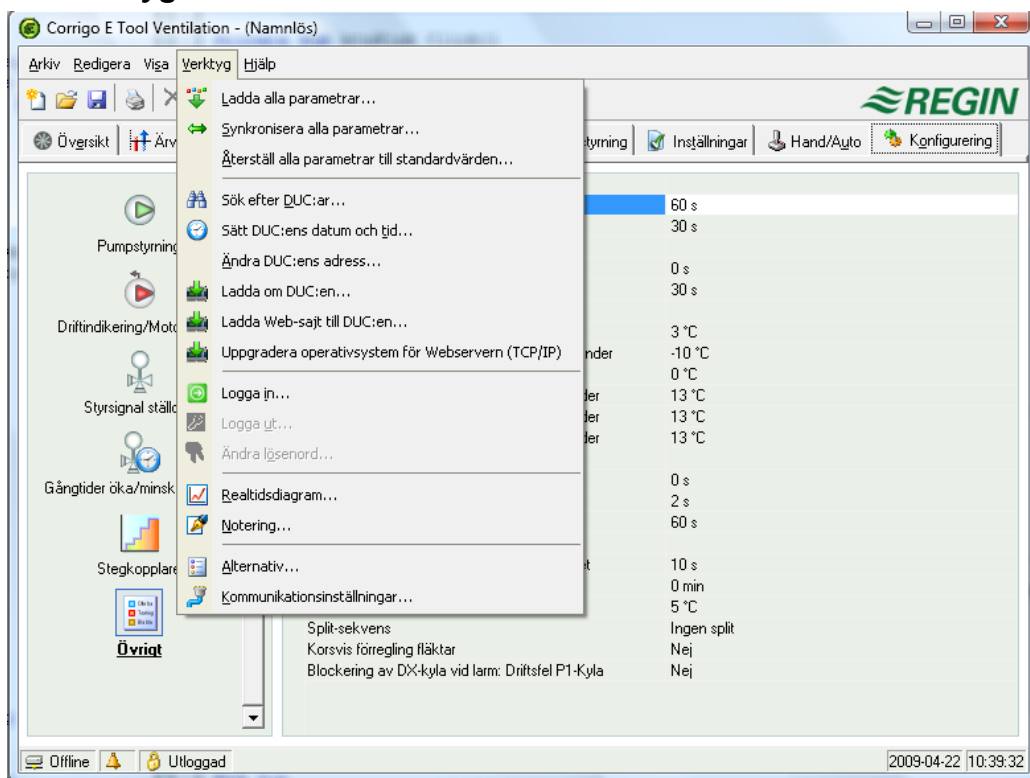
Corrigo E Tool Ventilation - (Namnlös)

Arkiv Redigera Visa Verktyg Hjälp

REGIN

Översikt Ärv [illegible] styrning Inställningar Hand/Auto Konfigurering

Ladda alla parametrar...
Synkronisera alla parametrar...
Återställ alla parametrar till standardvärden...
Sök efter DUC:ar...
Sätt DUC:ens datum och tid...
Ändra DUC:ens adress...
Ladda om DUC:en...
Ladda Web-sajt till DUC:en...
Uppgradera operativsystem för Webservern (TCP/IP)
Logga in...
Logga ut...
Ändra lösenord...
Realtidsdiagram...
Notering...
Alternativ...
Kommunikationsinställningar...

Pumpstyrning
Driftindikering/Moto
Styrsignal ställd
Gångtider öka/minsk
Stegkopplare
Övrigt

| | |
|---|---|
| | 60 s |
| | 30 s |
| | 0 s |
| | 30 s |
| | 3 °C |
| nder | -10 °C |
| | 0 °C |
| der | 13 °C |
| der | 13 °C |
| der | 13 °C |
| | 0 s |
| | 2 s |
| | 60 s |
| t | 10 s |
| | 0 min |
| | 5 °C |
| Split-sekvens | Ingen split |
| Korsvis förregling fläktar | Nej |
| Blockering av DX-kyla vid larm: Driftsfel P1-Kyla | Nej |

Offline Utloggad 2009-04-22 10:39:32